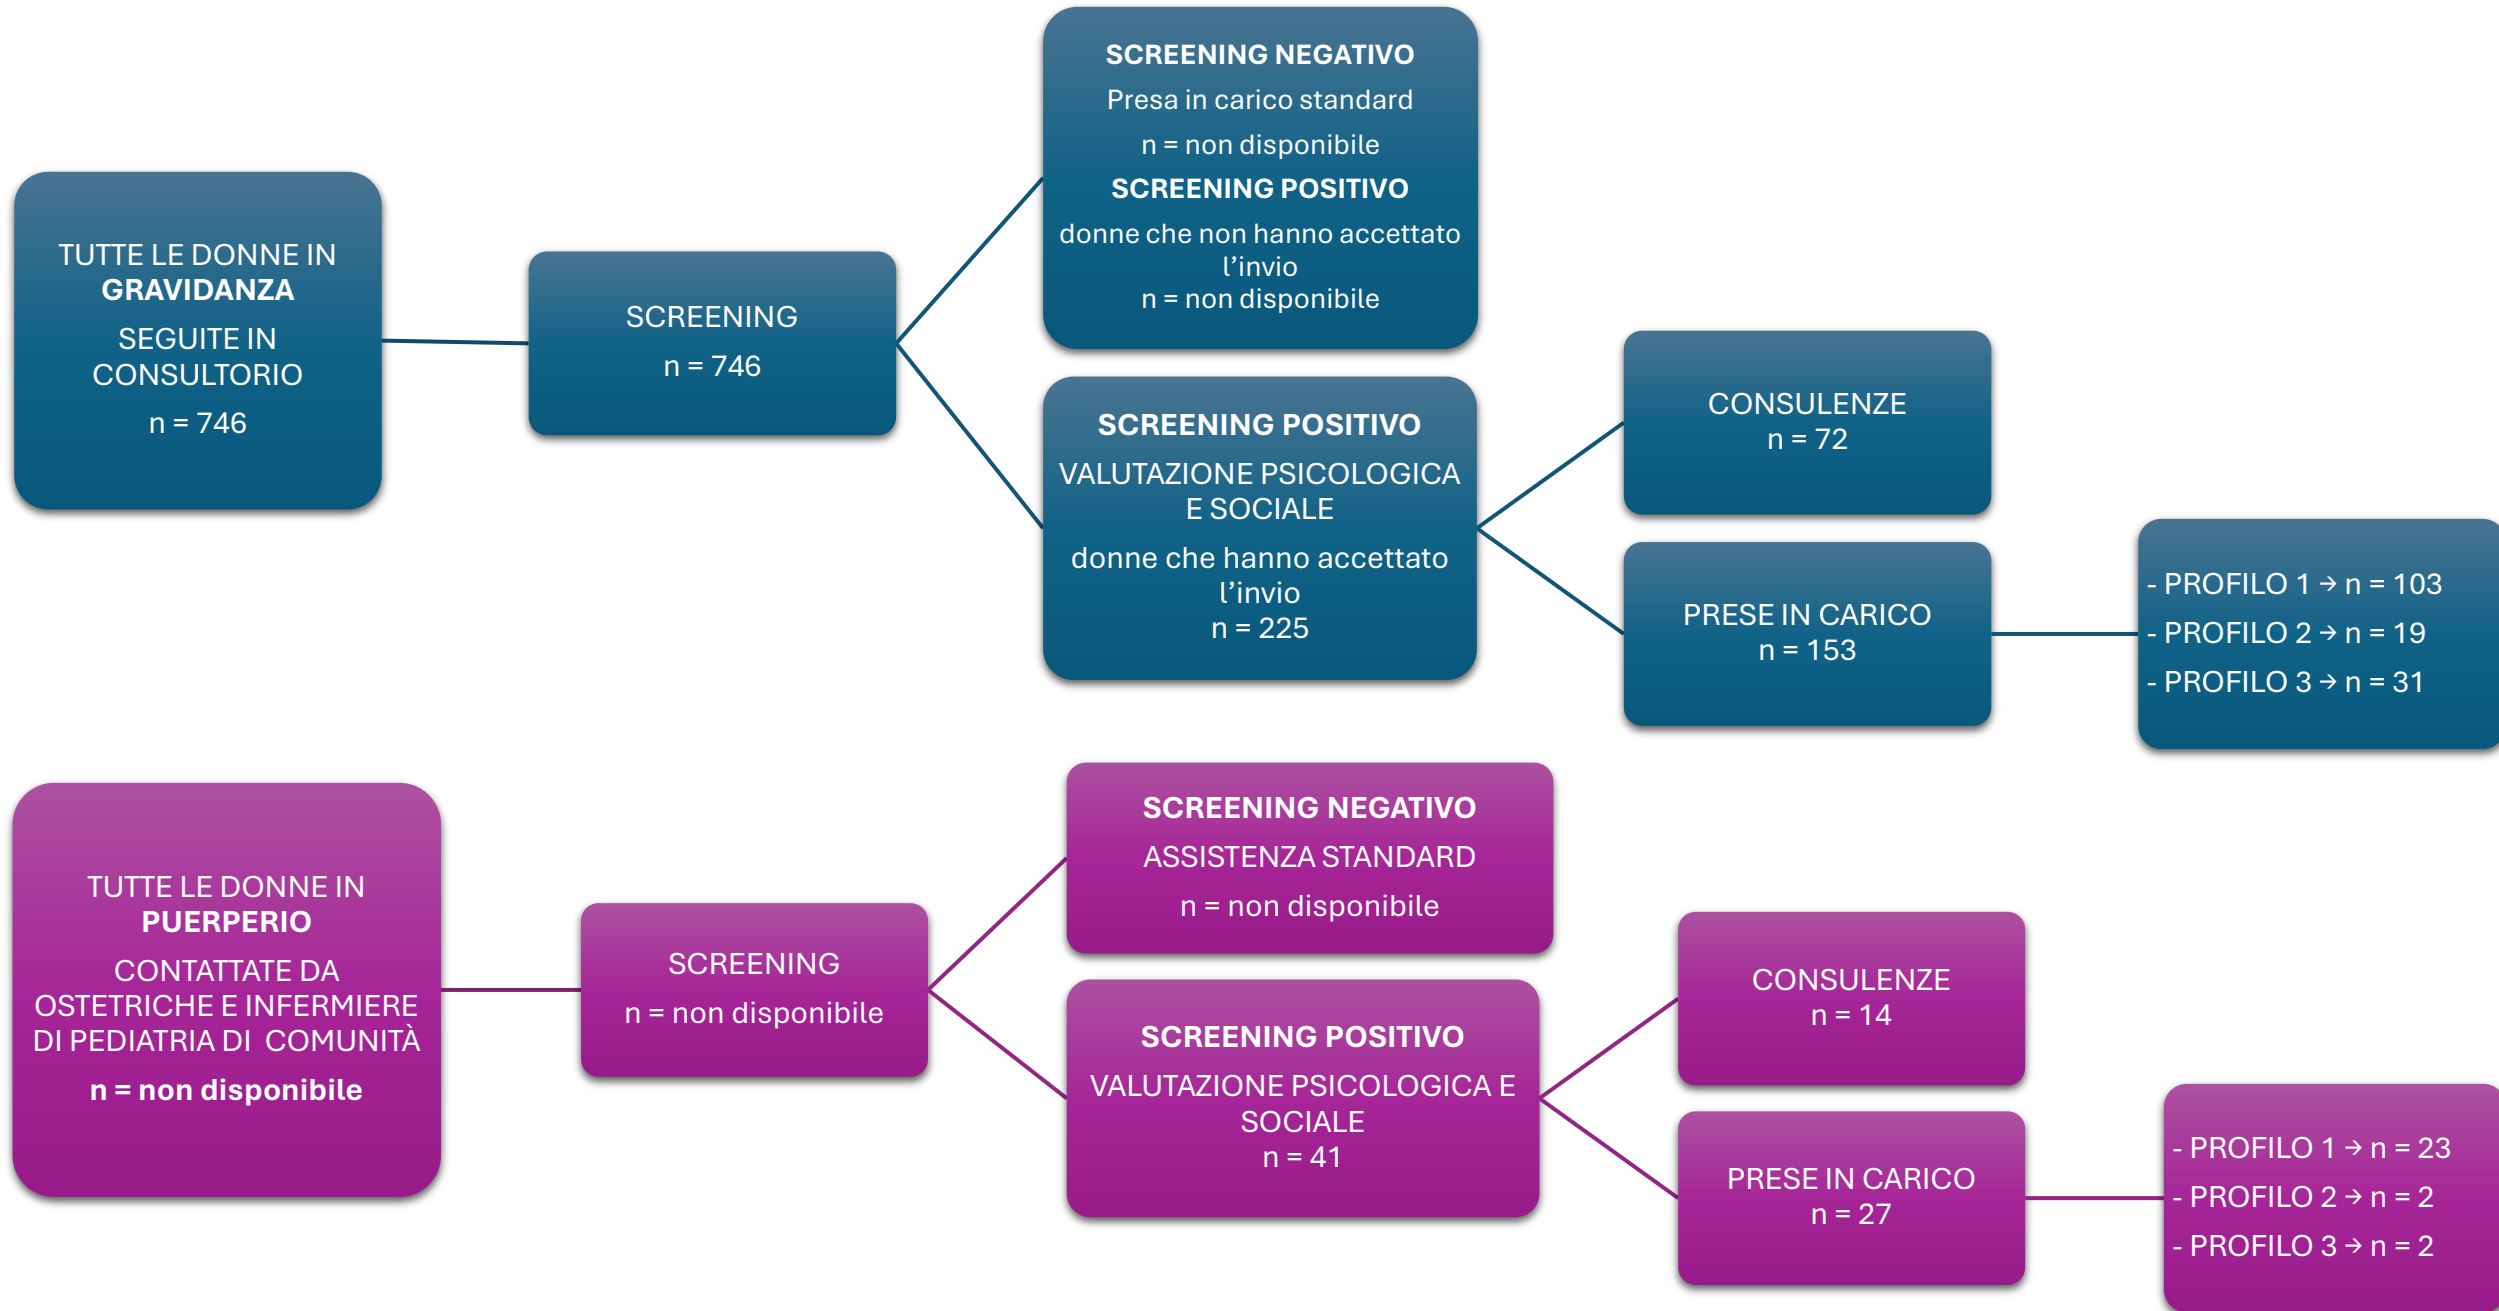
TUTTE LE DONNE IN **GRAVIDANZA**
SEGUITE IN CONSULTORIO
n = 746

SCREENING
n = 746

**SCREENING NEGATIVO**
Presa in carico standard
n = non disponibile
**SCREENING POSITIVO**
donne che non hanno accettato l'invio
n = non disponibile

**SCREENING POSITIVO**
VALUTAZIONE PSICOLOGICA E SOCIALE
donne che hanno accettato l'invio
n = 225

CONSULENZE
n = 72

PRESE IN CARICO
n = 153

- PROFILO 1 → n = 103
- PROFILO 2 → n = 19
- PROFILO 3 → n = 31

TUTTE LE DONNE IN **PUERPERIO**
CONTATTATE DA OSTETRICHE E INFERMIERE DI PEDIATRIA DI COMUNITÀ
**n = non disponibile**

SCREENING
n = non disponibile

**SCREENING NEGATIVO**
ASSISTENZA STANDARD
n = non disponibile

**SCREENING POSITIVO**
VALUTAZIONE PSICOLOGICA E SOCIALE
n = 41

CONSULENZE
n = 14

PRESE IN CARICO
n = 27

- PROFILO 1 → n = 23
- PROFILO 2 → n = 2
- PROFILO 3 → n = 2